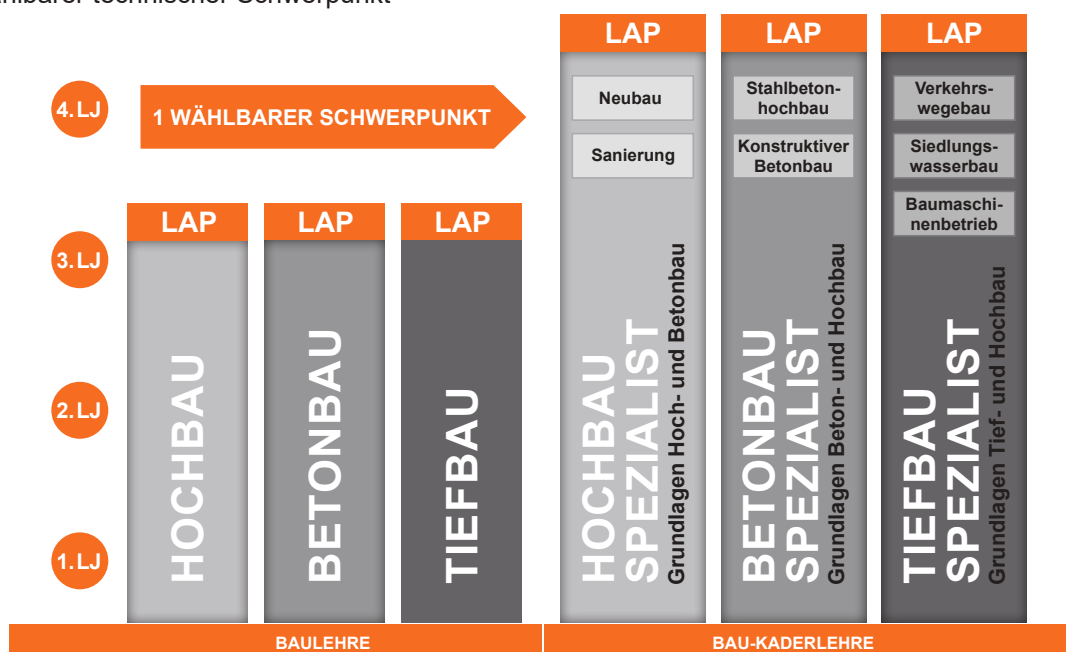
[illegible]hlbarer technischer Schwerpunkt

4. LJ
1 WÄHLBARER SCHWERPUNKT

3. LJ
2. LJ
1. LJ

LAP
HOCHBAU

LAP
BETONBAU

LAP
TIEFBAU

LAP
Neubau
Sanierung
HOCHBAU SPEZIALIST
Grundlagen Hoch- und Betonbau

LAP
Stahlbetonhochbau
Konstruktiver Betonbau
BETONBAU SPEZIALIST
Grundlagen Beton- und Hochbau

LAP
Verkehrswegebau
Siedlungswasserbau
Baumaschinenbetrieb
TIEFBAU SPEZIALIST
Grundlagen Tief- und Hochbau

BAULEHRE
BAU-KADERLEHRE